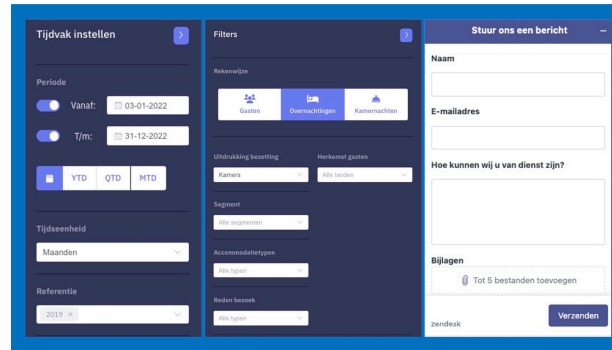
Tijdvak instellen

Periode

Vanaf: 03-01-2022

T/m: 31-12-2022

YTD QTD MTD

Tijdseenheid

Maanden

Referentie

2019 ×

Filters

Rekenwijze

Gasten Overnachtingen Kamernachten

Uitdrukking bezetting

Kamers

Herkomst gasten

Alle landen

Segment

Alle segmenten

Accommodatietypen

Alle typen

Reden bezoek

Alle typen

Stuur ons een bericht

Naam

E-mailadres

Hoe kunnen wij u van dienst zijn?

Bijlagen

Tot 5 bestanden toevoegen

zendesk

Verzenden